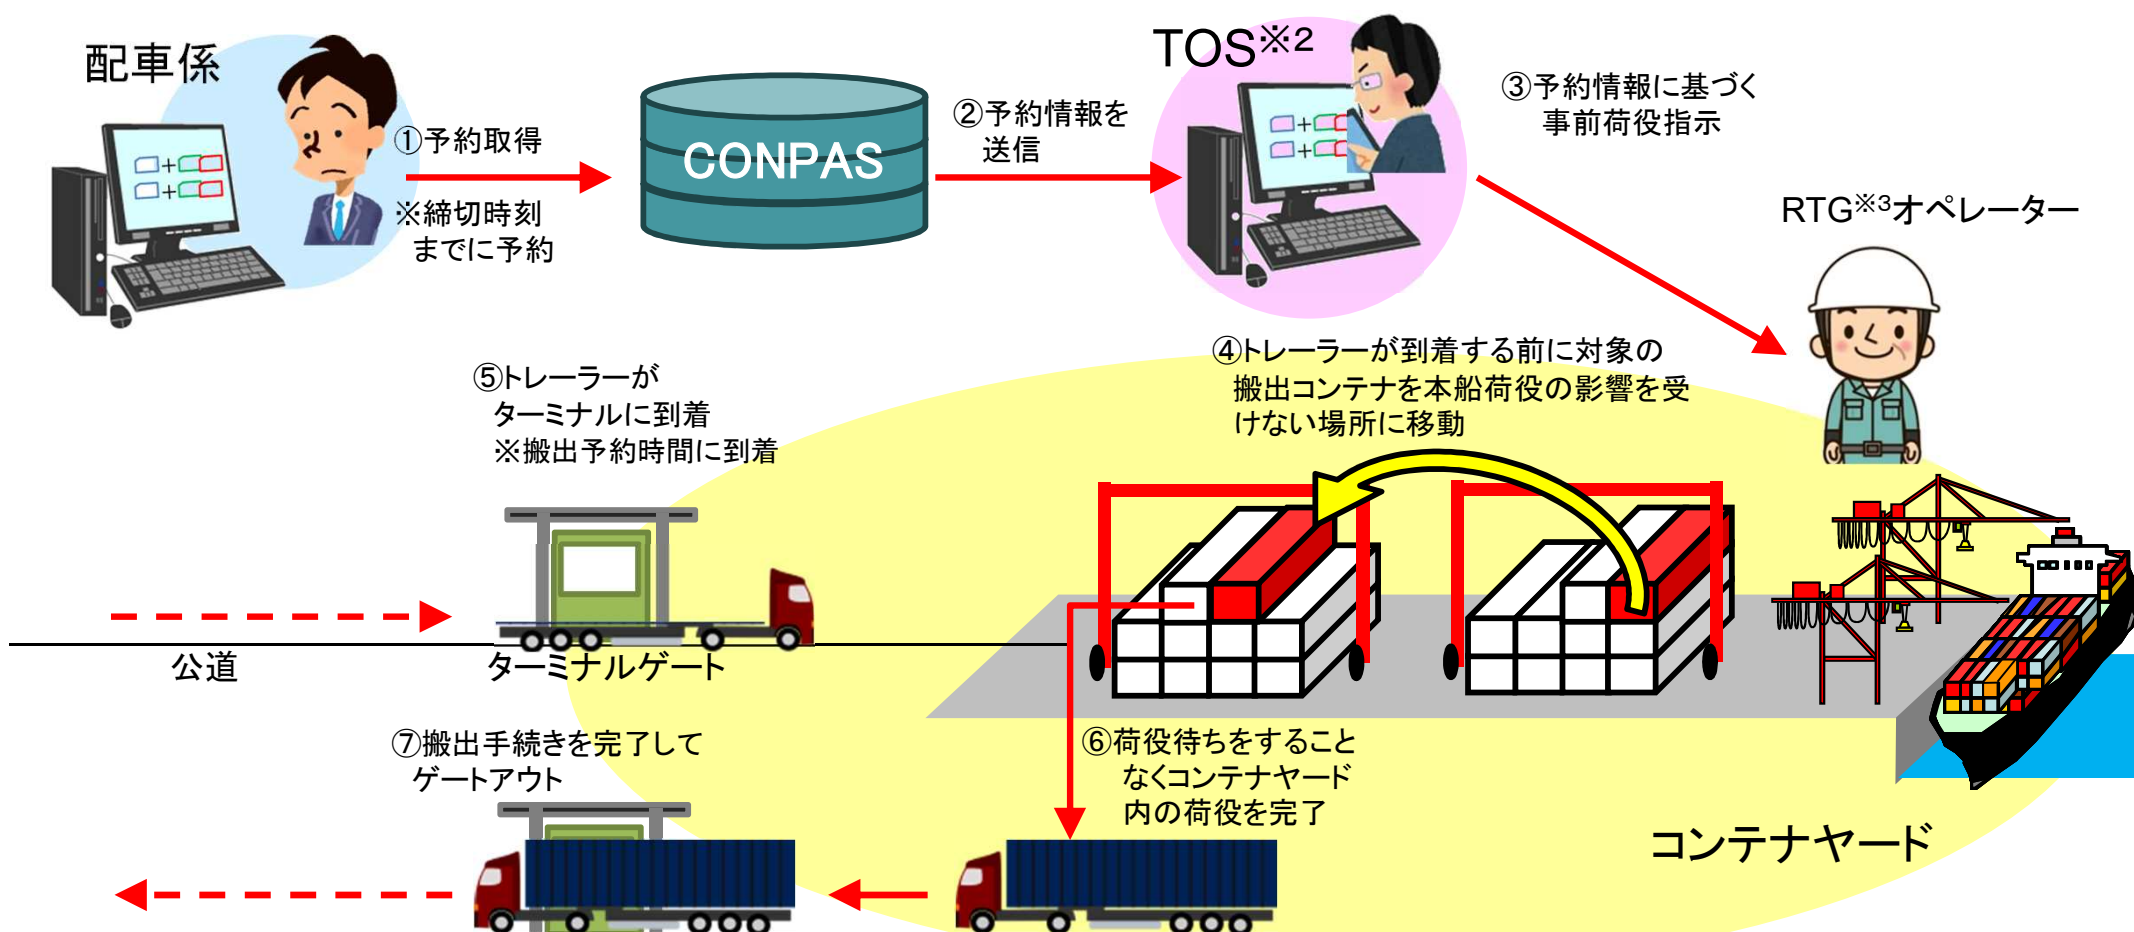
配車係

①予約取得

※締切時刻までに予約

CONPAS

②予約情報を送信

TOS$^{※2}$

③予約情報に基づく事前荷役指示

RTG$^{※3}$オペレーター

④トレーラーが到着する前に対象の搬出コンテナを本船荷役の影響を受けない場所に移動

⑤トレーラーがターミナルに到着
※搬出予約時間に到着

公道

ターミナルゲート

⑥荷役待ちをすることなくコンテナヤード内の荷役を完了

⑦搬出手続きを完了してゲートアウト

コンテナヤード